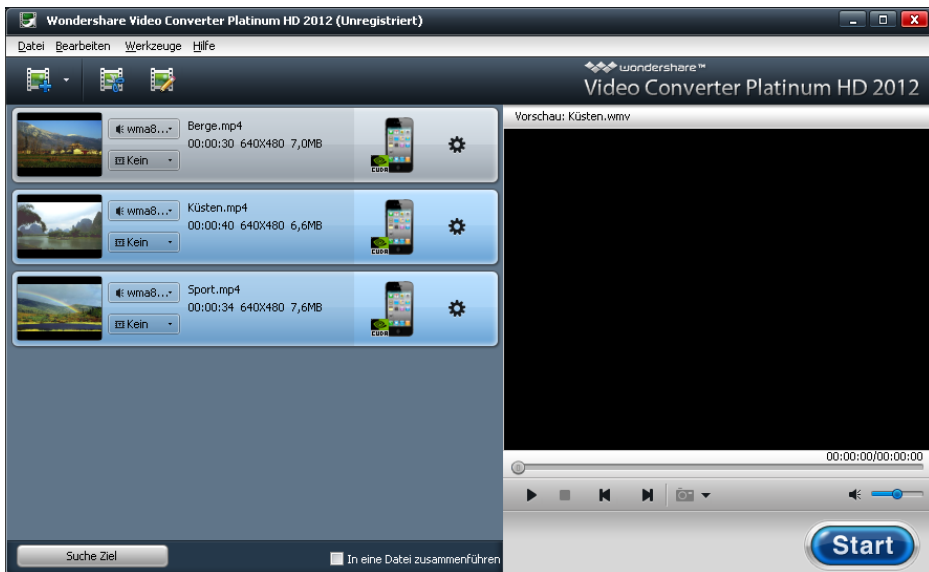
Wondershare Video Converter Platinum HD 2012 (Unregistriert)

Datei Bearbeiten Werkzeuge Hilfe

wondershare™
Video Converter Platinum HD 2012

wma8...
Kein
Berge.mp4
00:00:30 640X480 7,0MB
CUDA

wma8...
Kein
Küsten.mp4
00:00:40 640X480 6,6MB
CUDA

wma8...
Kein
Sport.mp4
00:00:34 640X480 7,6MB
CUDA

Vorschau: Küsten.wmv

00:00:00/00:00:00

Suche Ziel

In eine Datei zusammenführen

Start